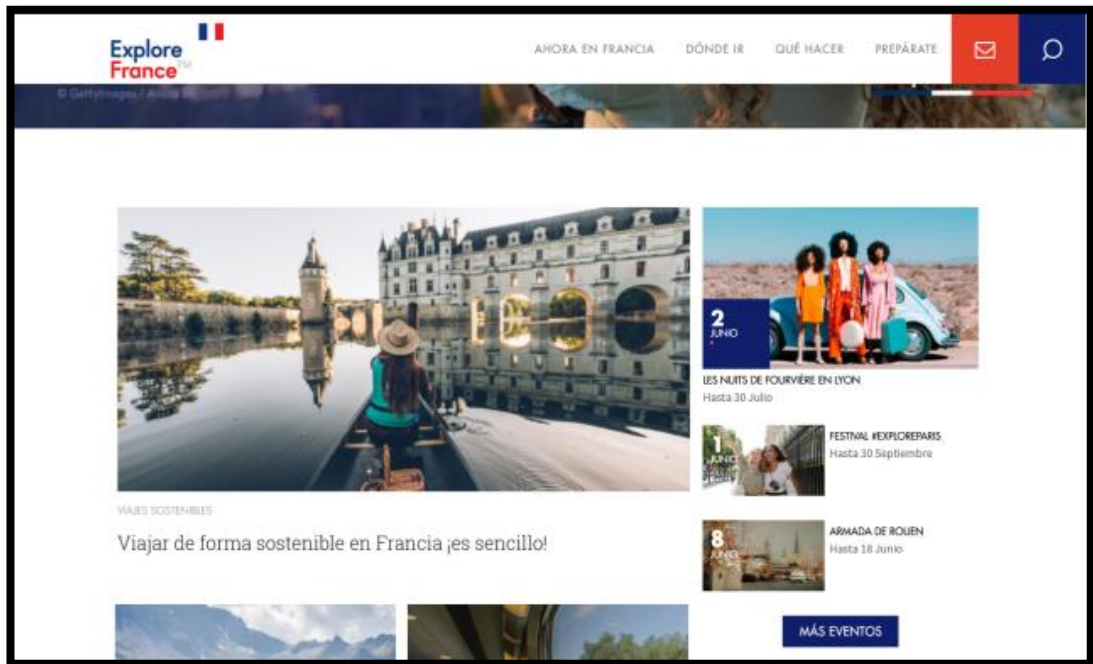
Explore France™

AHORA EN FRANCIA DÓNDE IR QUÉ HACER PREPÁRATE

© Gettyimages / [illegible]

VIAJES SOSTENIBLES

Viajar de forma sostenible en Francia ¡es sencillo!

2 JUNIO

LES NUITS DE FOURVIÈRE EN LYON
Hasta 30 Julio

1 JUNIO

FESTIVAL #EXPLOREPARIS
Hasta 30 Septiembre

8 JUNIO

ARMADA DE ROUEN
Hasta 18 Junio

MÁS EVENTOS